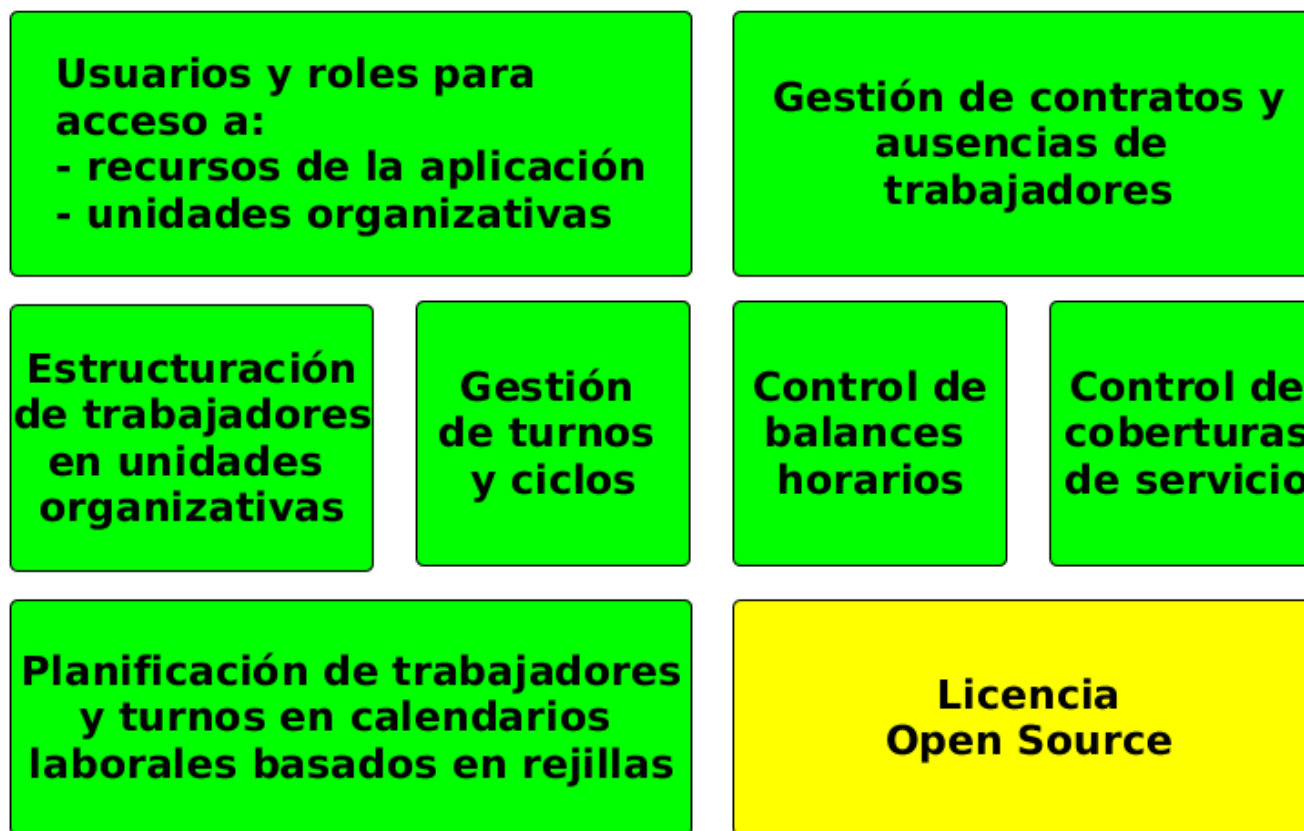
Usuarios y roles para acceso a:
- recursos de la aplicación
- unidades organizativas

Gestión de contratos y ausencias de trabajadores

Estructuración de trabajadores en unidades organizativas

Gestión de turnos y ciclos

Control de balances horarios

Control de coberturas de servicio

Planificación de trabajadores y turnos en calendarios laborales basados en rejillas

Licencia Open Source